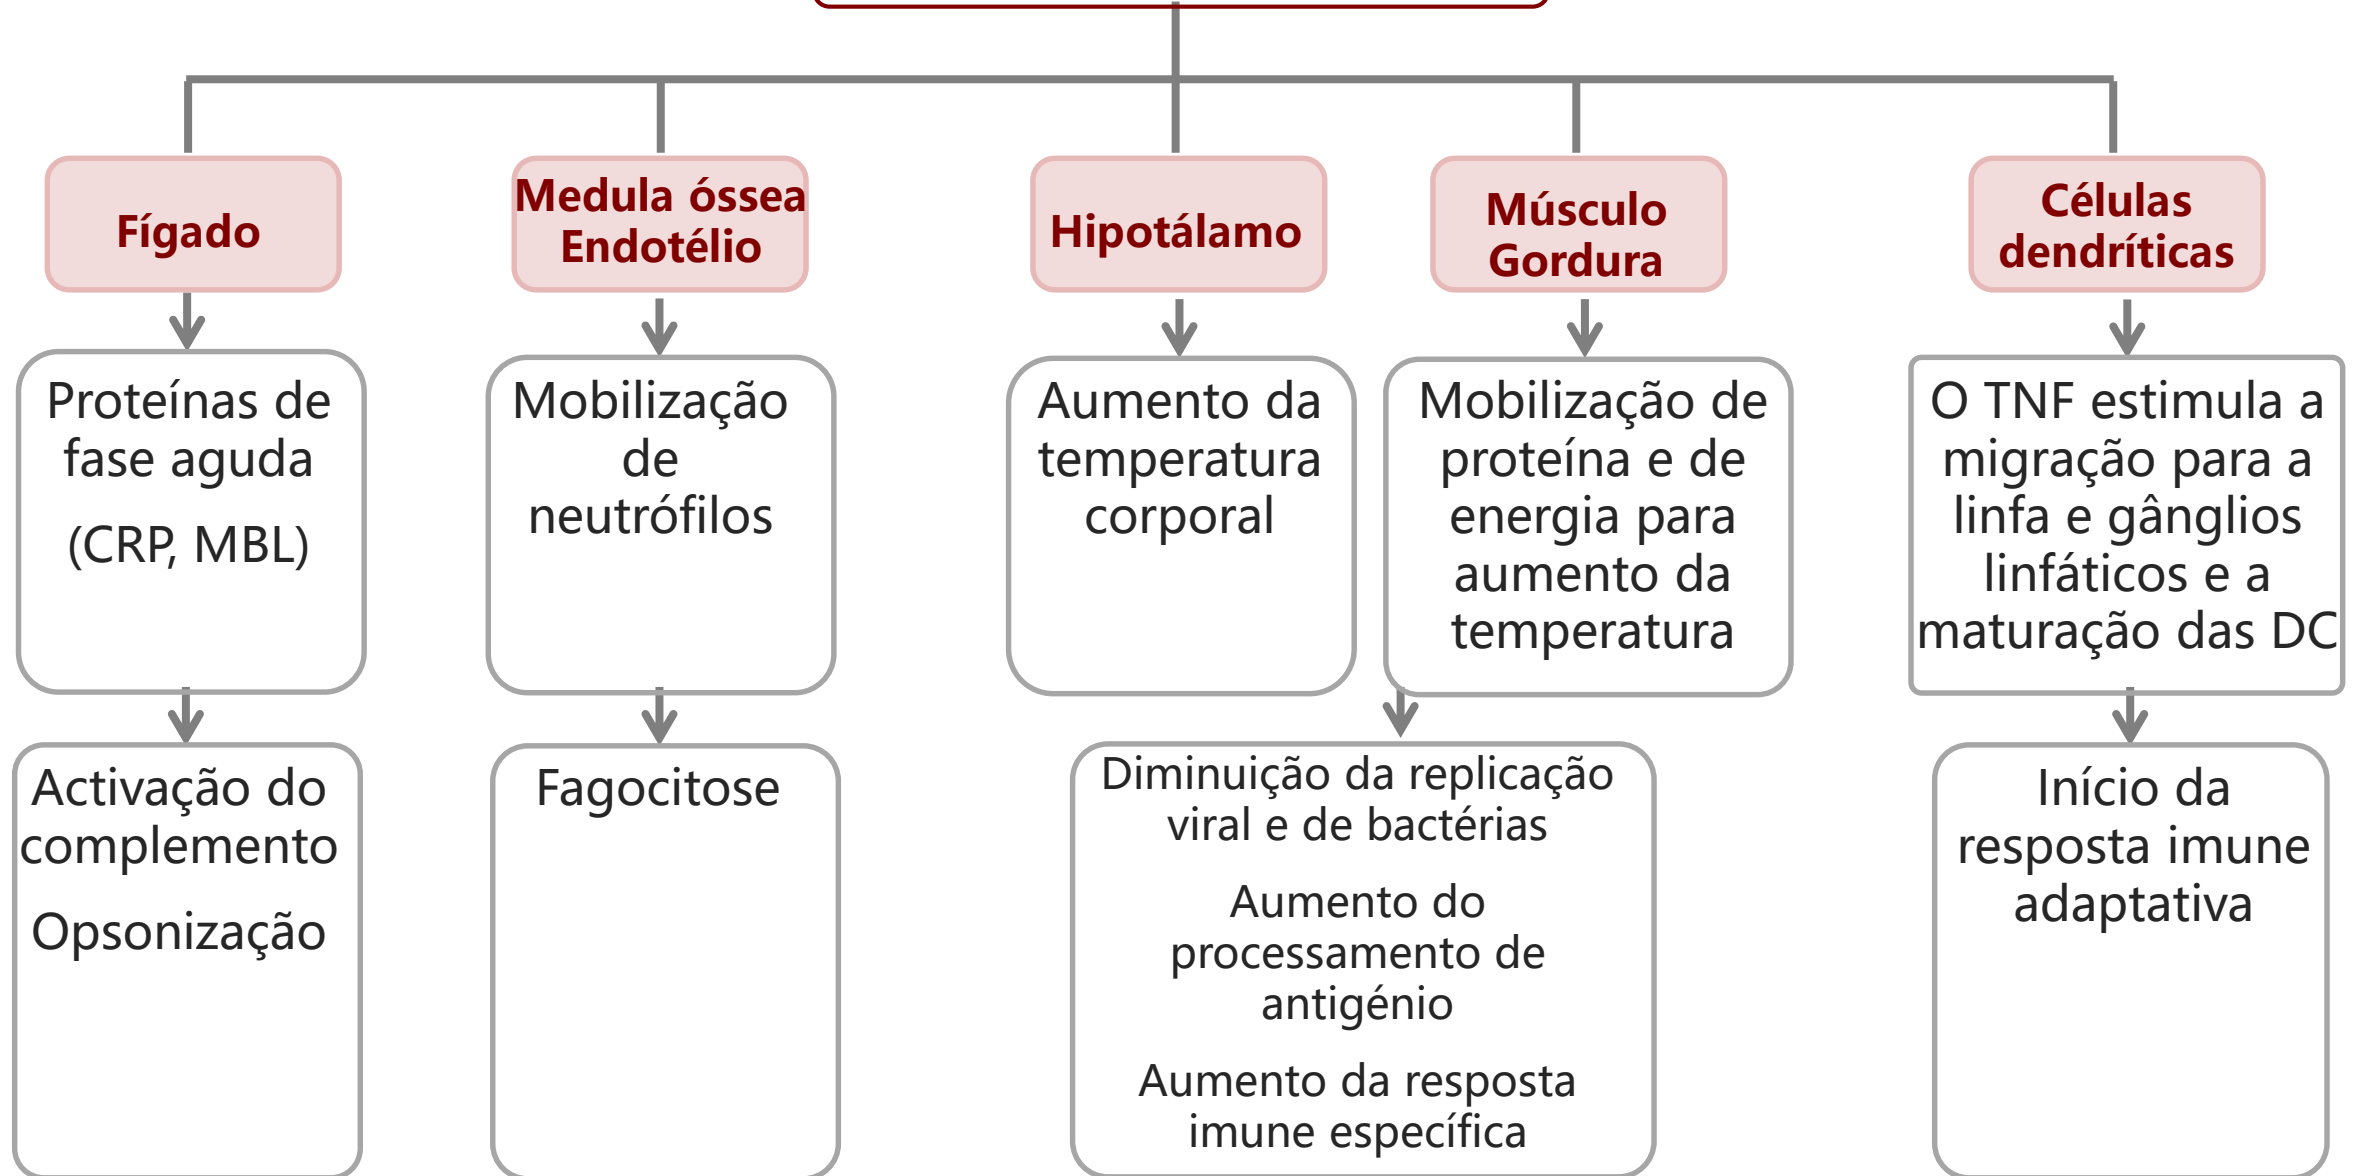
Fígado

Proteínas de fase aguda

(CRP, MBL)

Activação do complemento

Opsonização

Medula óssea
Endotélio

Mobilização de neutrófilos

Fagocitose

Hipotálamo

Aumento da temperatura corporal

Músculo
Gordura

Mobilização de proteína e de energia para aumento da temperatura

Diminuição da replicação viral e de bactérias

Aumento do processamento de antigénio

Aumento da resposta imune específica

Células dendríticas

O TNF estimula a migração para a linfa e gânglios linfáticos e a maturação das DC

Início da resposta imune adaptativa